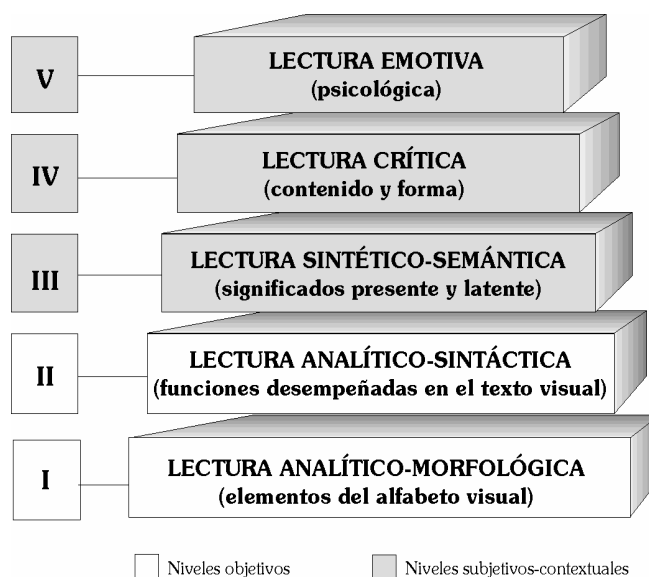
V
LECTURA EMOTIVA
(psicológica)

IV
LECTURA CRÍTICA
(contenido y forma)

III
LECTURA SINTÉTICO-SEMÁNTICA
(significados presente y latente)

II
LECTURA ANALÍTICO-SINTÁCTICA
(funciones desempeñadas en el texto visual)

I
LECTURA ANALÍTICO-MORFOLÓGICA
(elementos del alfabeto visual)

Niveles objetivos
Niveles subjetivos-contextuales